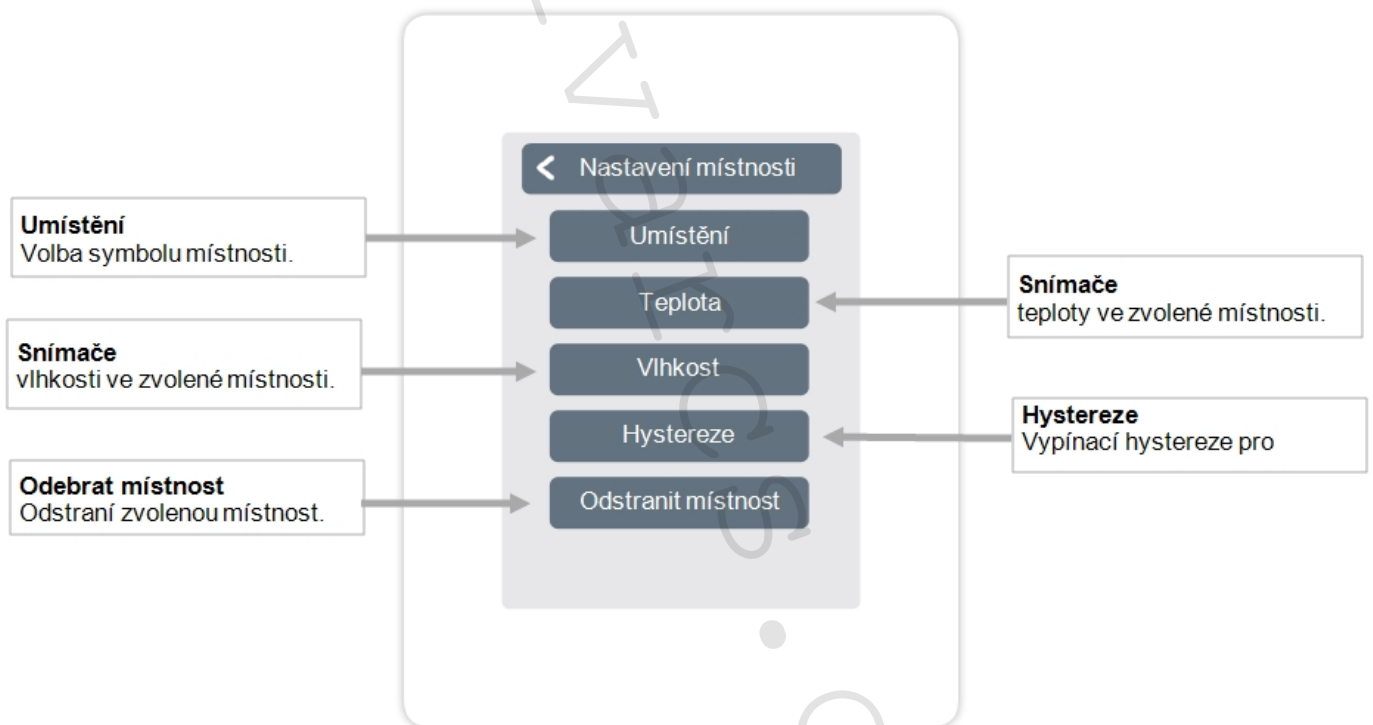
Nastavení místnosti

Umístění

Teplota

Vlhkost

Hystereze

Odstranit místnost

**Umístění**
Volba symbolu místnosti.

**Snímače**
vlhkosti ve zvolené místnosti.

**Odebrat místnost**
Odstraní zvolenou místnost.

**Snímače**
teploty ve zvolené místnosti.

**Hystereze**
Vypínací hystereze pro